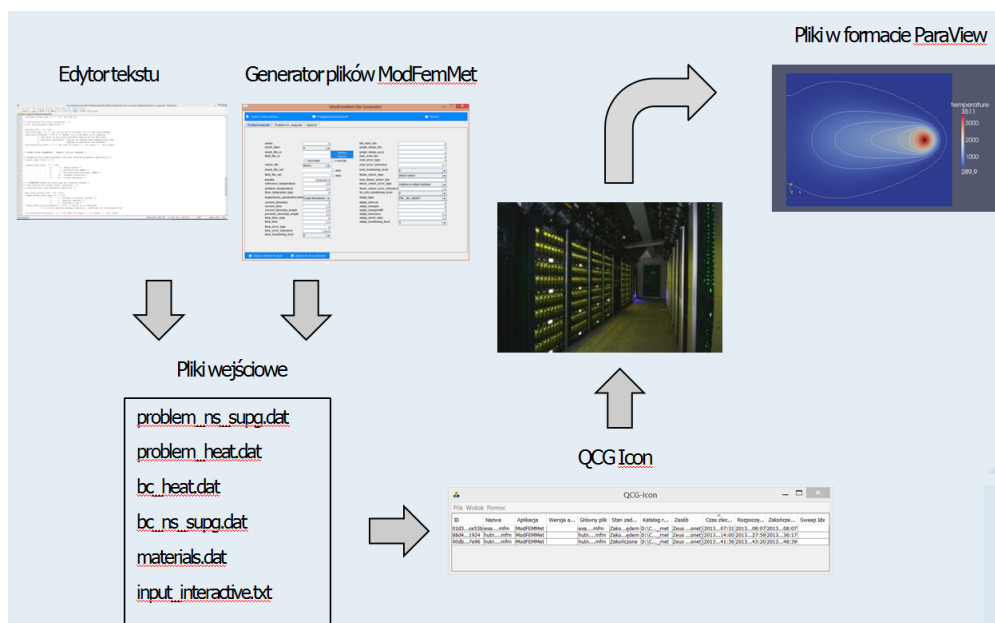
Edytor tekstu

Generator plików ModFemMet

Pliki w formacie ParaView

temperature
3511
3000
2000
1000
289,9

Pliki wejściowe

problem_ns_supg.dat

problem_heat.dat

bc_heat.dat

bc_ns_supg.dat

materials.dat

input_interactive.txt

QCG Icon

QCG-Icon

Plik Widok Pomoc

| ID | Nazwa | Aplikacja | Wersja a... | Główny plik | Stan zad... | Katalog r... | Zasób | Czas zlec... | Rozpoczę... | Zakończe... | Sweep Idx |
|---|---|---|---|---|---|---|---|---|---|---|---|
| 02d3...ce539 | exa....mfm | ModFEMMet | | exa....mfm | Zako...ędem | D:\C....met | Zeus ...onet | 2013....07:31 | 2013....08:07 | 2013....08:07 | |
| 8dd4....1924 | hutn.....mfm | ModFEMMet | | hutn....mfm | Zako...ędem | D:\C....met | Zeus ...onet | 2013....14:00 | 2013....27:59 | 2013....36:17 | |
| 00db....7e96 | hutn.....mfm | ModFEMMet | | hutn....mfm | Zakończone | D:\C....met | Zeus ...onet | 2013....41:36 | 2013....43:20 | 2013....48:39 | |